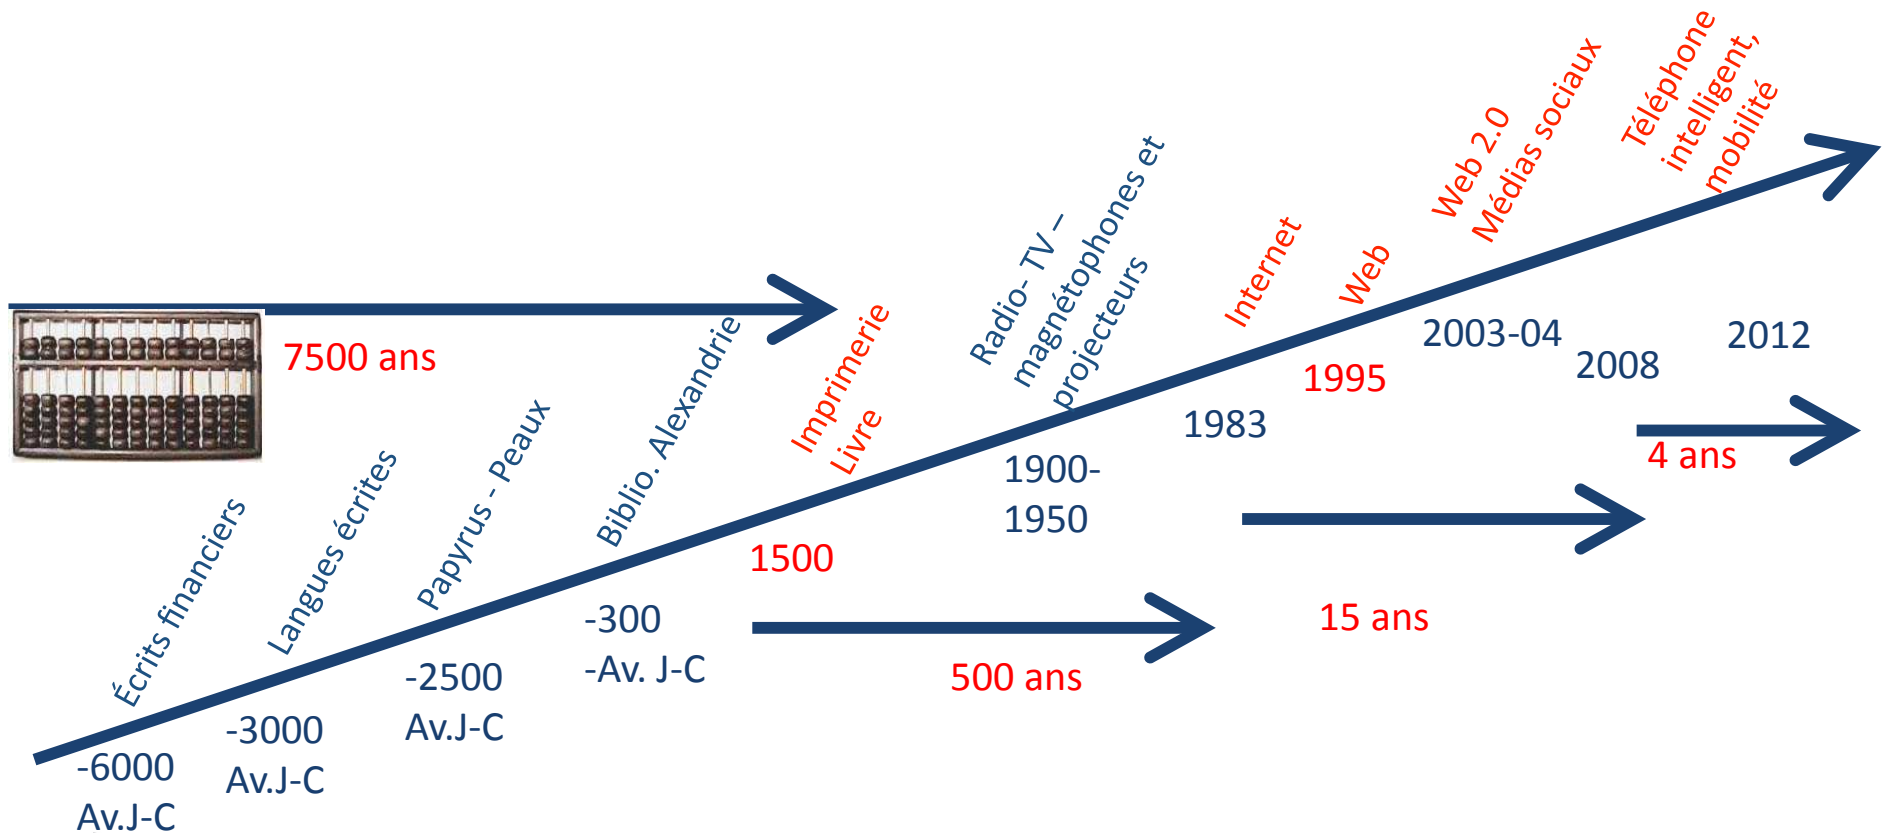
7500 ans

Écrits financiers
-6000 Av.J-C

Langues écrites
-3000 Av.J-C

Papyrus - Peaux
-2500 Av.J-C

Biblio. Alexandrie
-300 -Av. J-C

Imprimerie Livre
1500

500 ans

Radio- TV – magnétophones et projecteurs
1900-1950

Internet
1983

Web
1995

15 ans

Web 2.0 Médias sociaux
2003-04

2008

Téléphone intelligent, mobilité
2012

4 ans